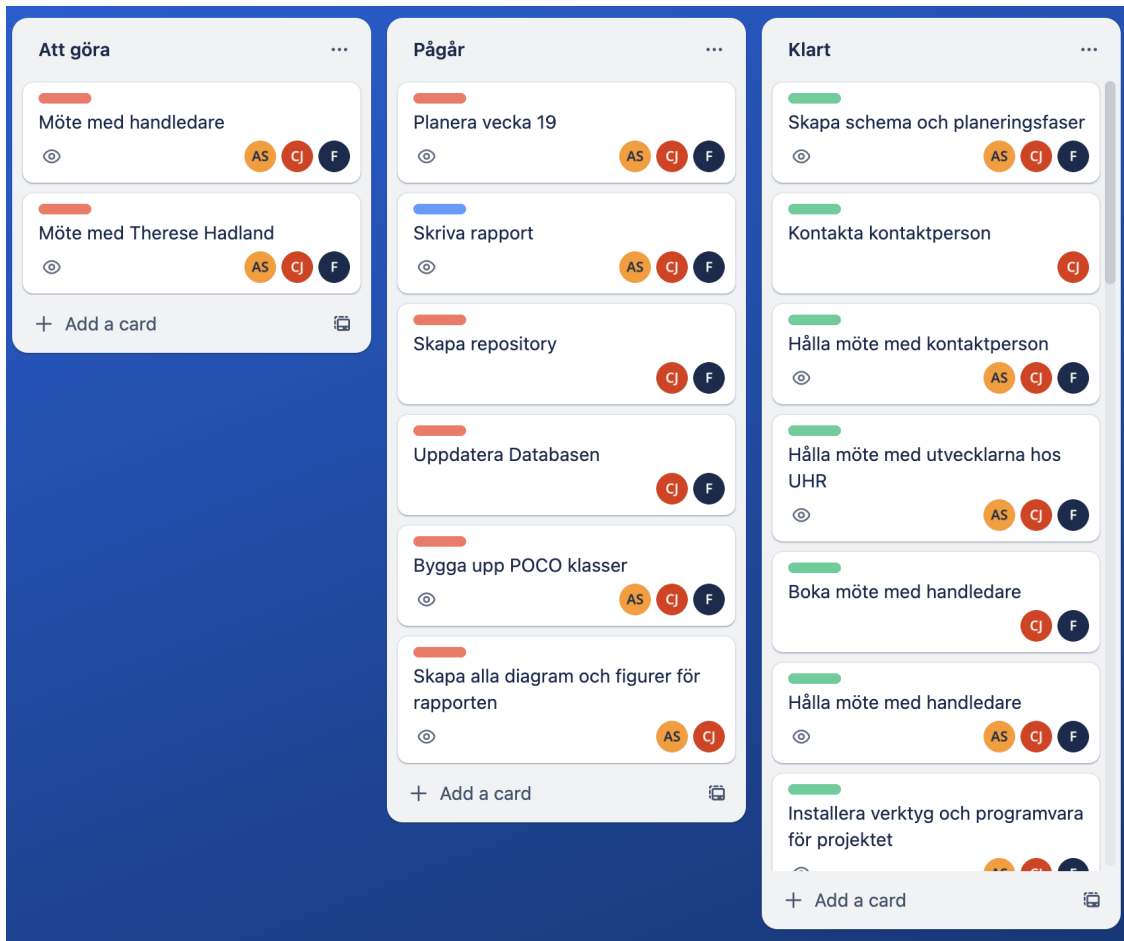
Att göra

...

Möte med handledare

AS CJ F

Möte med Therese Hadland

AS CJ F

+ Add a card

Pågår

...

Planera vecka 19

AS CJ F

Skriva rapport

AS CJ F

Skapa repository

CJ F

Uppdatera Databasen

CJ F

Bygga upp POCO klasser

AS CJ F

Skapa alla diagram och figurer för rapporten

AS CJ

+ Add a card

Klart

...

Skapa schema och planeringsfaser

AS CJ F

Kontakta kontaktperson

CJ

Hålla möte med kontaktperson

AS CJ F

Hålla möte med utvecklarna hos UHR

AS CJ F

Boka möte med handledare

CJ F

Hålla möte med handledare

AS CJ F

Installera verktyg och programvara för projektet

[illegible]

+ Add a card